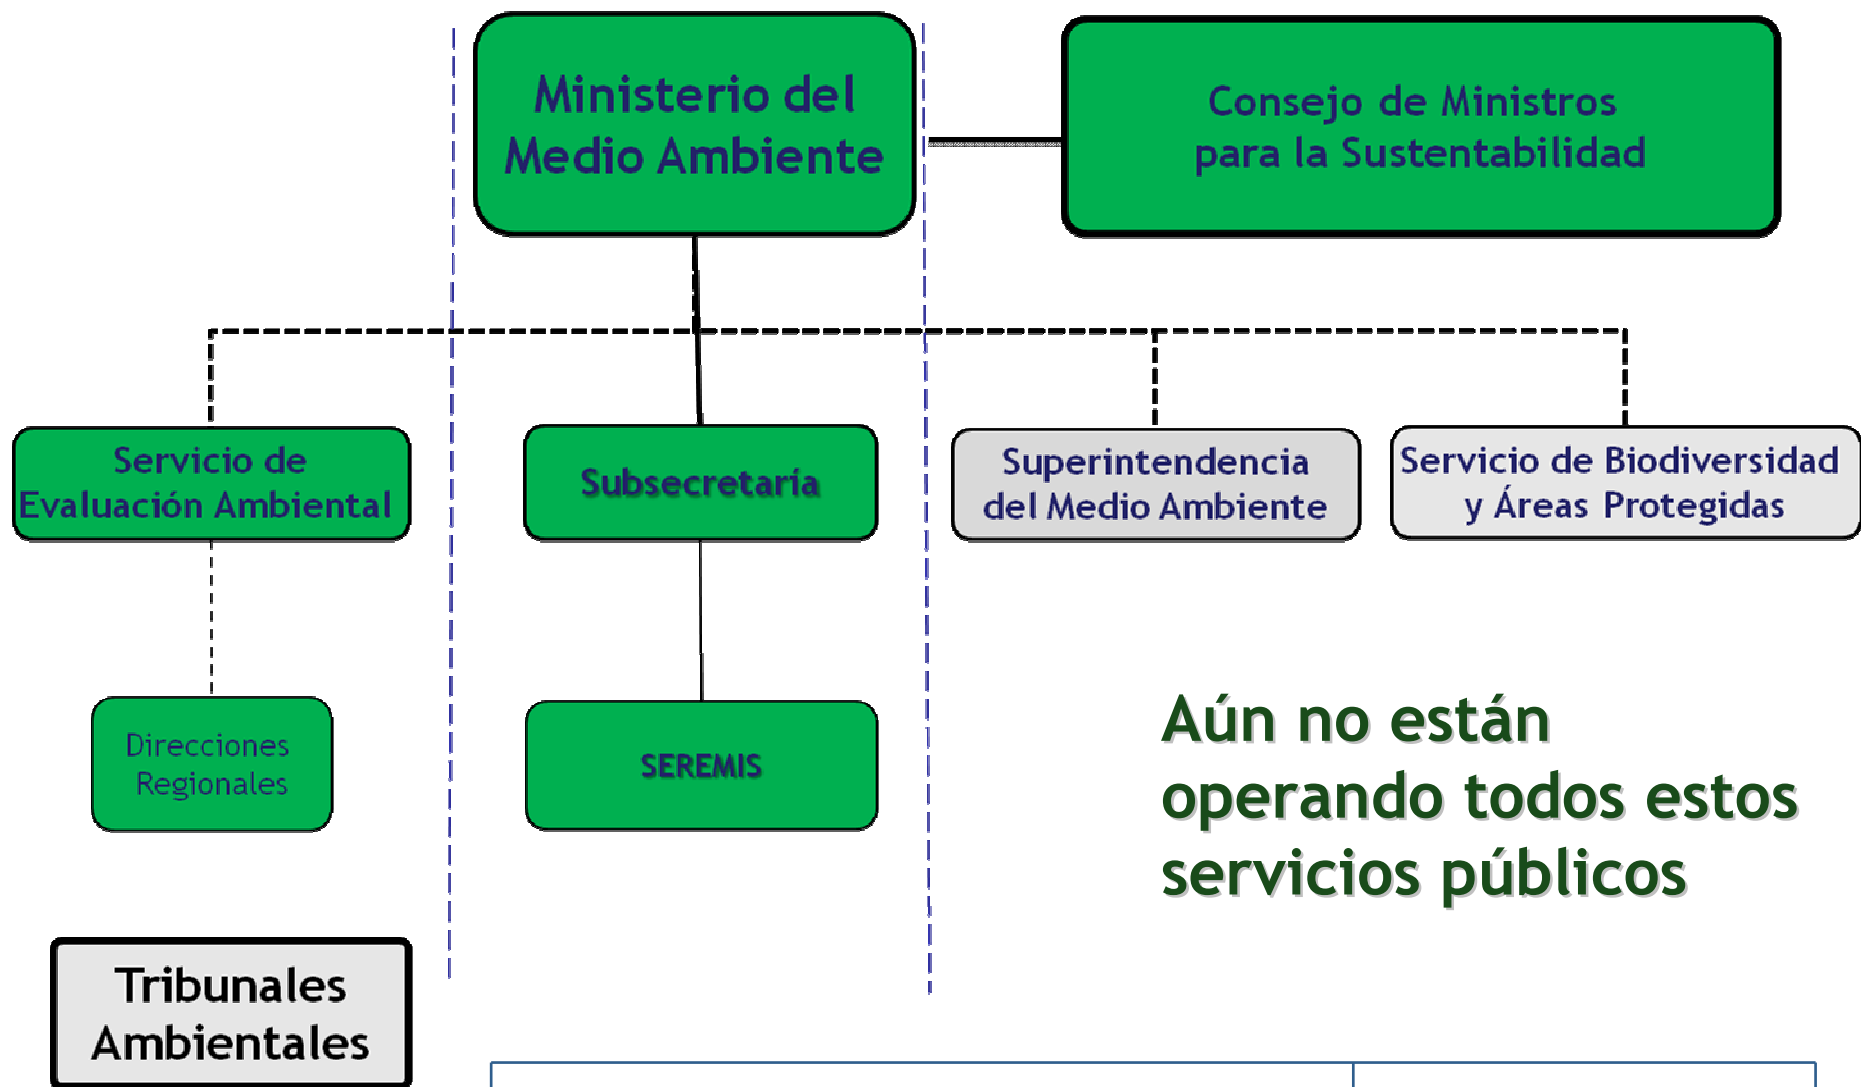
Ministerio del Medio Ambiente

Consejo de Ministros para la Sustentabilidad

Servicio de Evaluación Ambiental

Subsecretaría

Superintendencia del Medio Ambiente

Servicio de Biodiversidad y Áreas Protegidas

Direcciones Regionales

SEREMIS

Aún no están operando todos estos servicios públicos

Tribunales Ambientales